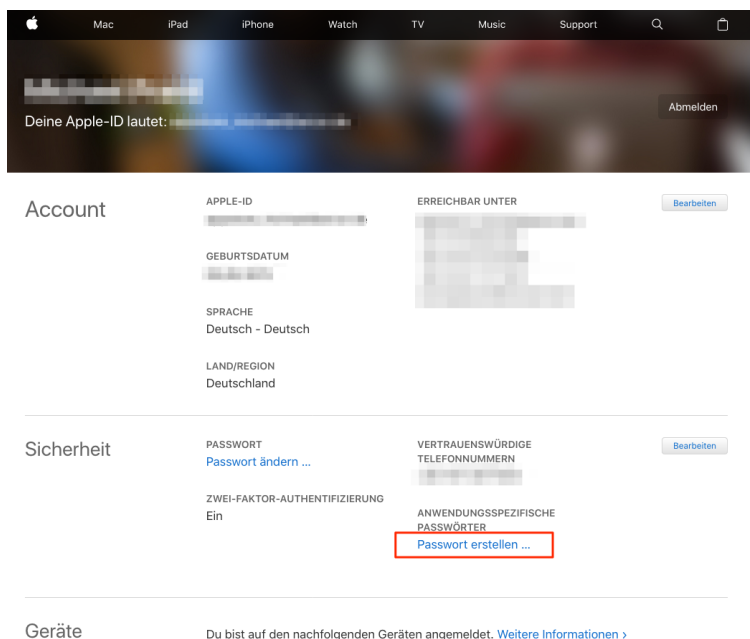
Mac iPad iPhone Watch TV Music Support

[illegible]

Deine Apple-ID lautet: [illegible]

Abmelden

Account

APPLE-ID
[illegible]

GEBURTSDATUM
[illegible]

SPRACHE
Deutsch - Deutsch

LAND/REGION
Deutschland

ERREICHBAR UNTER
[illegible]

Bearbeiten

Sicherheit

PASSWORT
Passwort ändern ...

ZWEI-FAKTOR-AUTHENTIFIZIERUNG
Ein

VERTRAUENSWÜRDIGE TELEFONNUMMERN
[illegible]

ANWENDUNGSSPEZIFISCHE PASSWÖRTER
Passwort erstellen ...

Bearbeiten

Geräte

Du bist auf den nachfolgenden Geräten angemeldet. Weitere Informationen ›